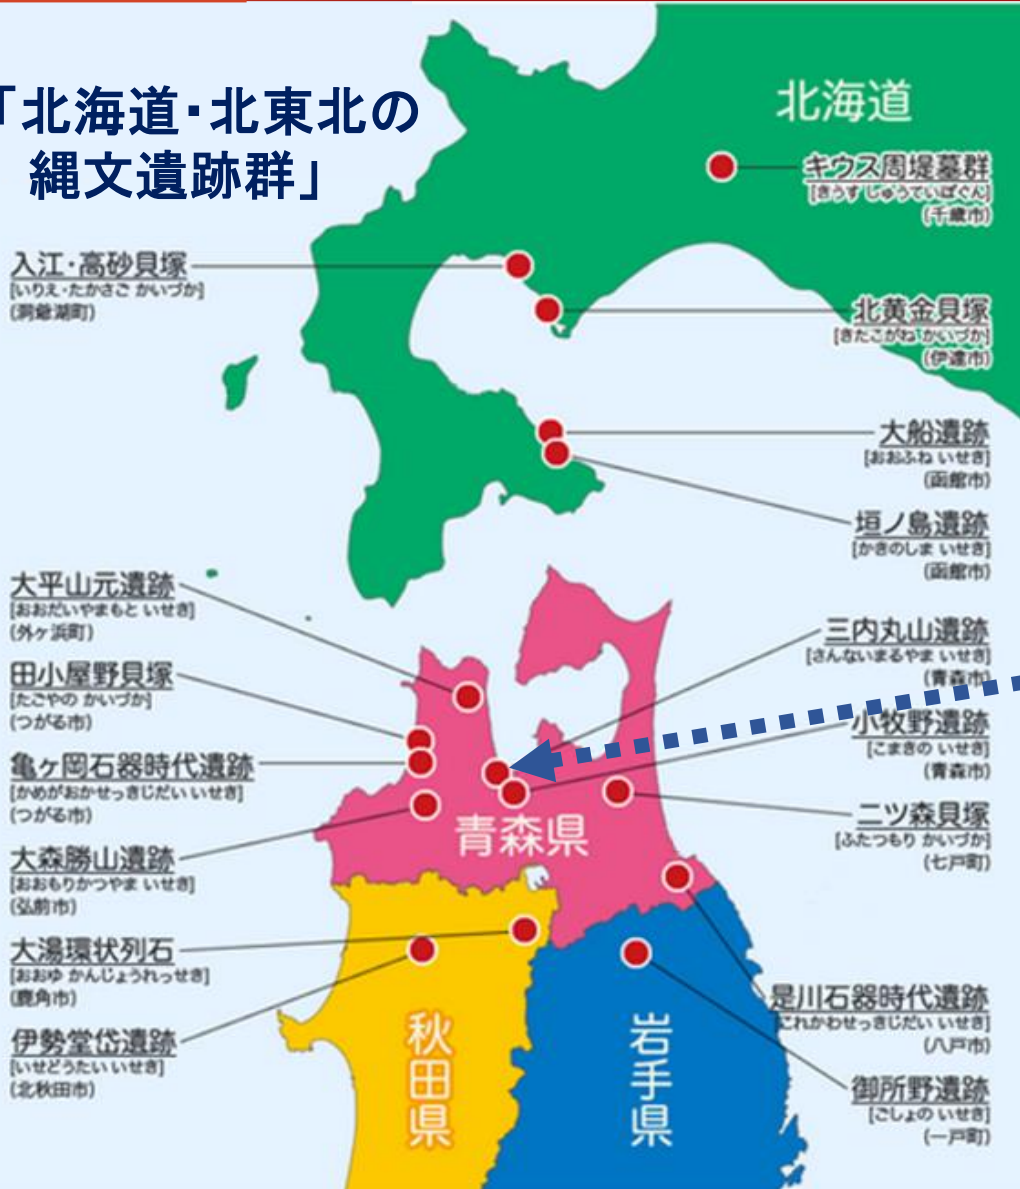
「北海道・北東北の縄文遺跡群」

北海道

キウス周堤墓群
[きうす しゅうていぼぐん]
(千歳市)

入江・高砂貝塚
[いりえ・たかさご かいづか]
(洞爺湖町)

北黄金貝塚
[きたこがね かいづか]
(伊達市)

大船遺跡
[おおふね いせき]
(函館市)

垣ノ島遺跡
[かきのしま いせき]
(函館市)

大平山元遺跡
[おおだいやまもと いせき]
(外ヶ浜町)

三内丸山遺跡
[さんないまるやま いせき]
(青森市)

田小屋野貝塚
[たごやの かいづか]
(つがる市)

小牧野遺跡
[こまきの いせき]
(青森市)

亀ヶ岡石器時代遺跡
[かめがおかせっきじだい いせき]
(つがる市)

二ツ森貝塚
[ふたつもり かいづか]
(七戸町)

青森県

大森勝山遺跡
[おおもりかつやま いせき]
(弘前市)

大湯環状列石
[おおゆ かんじょうれっせき]
(鹿角市)

是川石器時代遺跡
[これかわせっきじだい いせき]
(八戸市)

伊勢堂岱遺跡
[いせどうたい いせき]
(北秋田市)

秋田県

岩手県

御所野遺跡
[ごしょの いせき]
(一戸町)